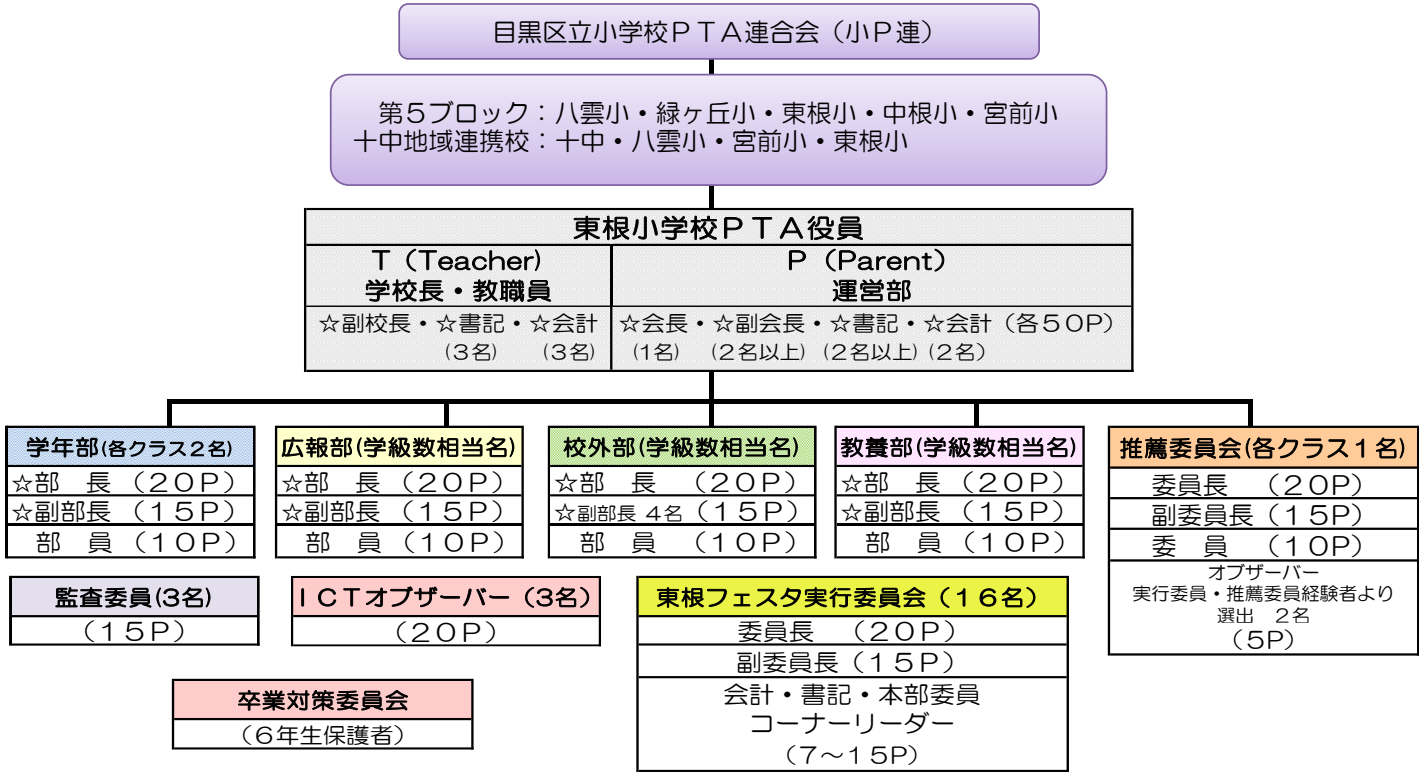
目黒区立小学校ＰＴＡ連合会（小Ｐ連）

第５ブロック：八雲小・緑ヶ丘小・東根小・中根小・宮前小
十中地域連携校：十中・八雲小・宮前小・東根小

東根小学校ＰＴＡ役員

Ｔ（Teacher）
学校長・教職員
☆副校長・☆書記・☆会計
（3名）（3名）

Ｐ（Parent）
運営部
☆会長・☆副会長・☆書記・☆会計（各５０Ｐ）
（1名）（2名以上）（2名以上）（2名）

学年部(各クラス２名)
☆部　長（２０Ｐ）
☆副部長（１５Ｐ）
部　員（１０Ｐ）

広報部(学級数相当名)
☆部　長（２０Ｐ）
☆副部長（１５Ｐ）
部　員（１０Ｐ）

校外部(学級数相当名)
☆部　長（２０Ｐ）
☆副部長 4名（１５Ｐ）
部　員（１０Ｐ）

教養部(学級数相当名)
☆部　長（２０Ｐ）
☆副部長（１５Ｐ）
部　員（１０Ｐ）

推薦委員会(各クラス１名)
委員長（２０Ｐ）
副委員長（１５Ｐ）
委　員（１０Ｐ）
オブザーバー
実行委員・推薦委員経験者より
選出　2名
（5P）

監査委員(3名)
（１５Ｐ）

ＩＣＴオブザーバー（３名）
（２０Ｐ）

東根フェスタ実行委員会（１６名）
委員長（２０Ｐ）
副委員長（１５Ｐ）
会計・書記・本部委員
コーナーリーダー
（７～１５Ｐ）

卒業対策委員会
（６年生保護者）